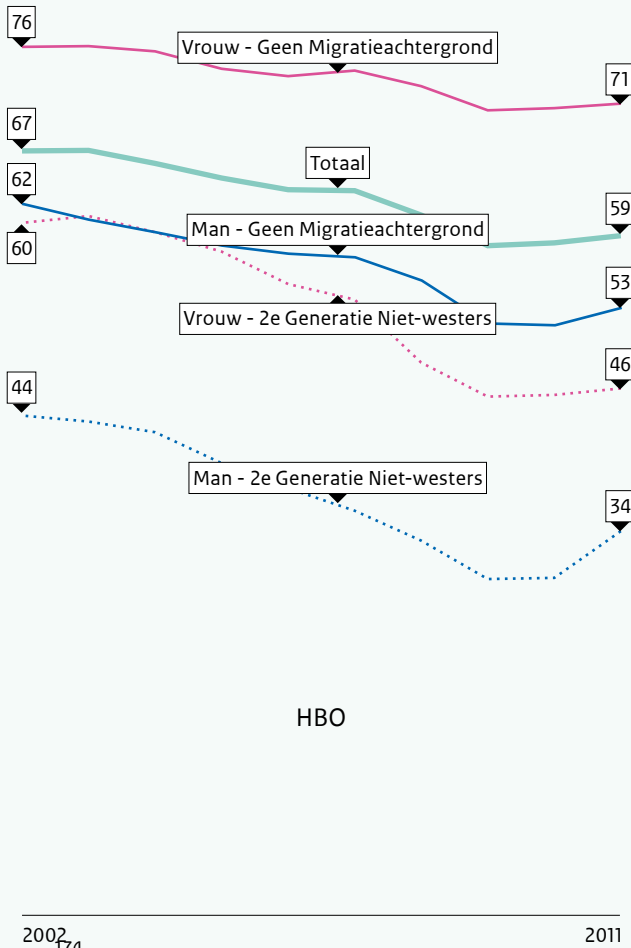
76

Vrouw - Geen Migratieachtergrond

71

67

Totaal

59

62

60

Man - Geen Migratieachtergrond

53

Vrouw - 2e Generatie Niet-westers

46

44

Man - 2e Generatie Niet-westers

34

HBO

2002

174

2011